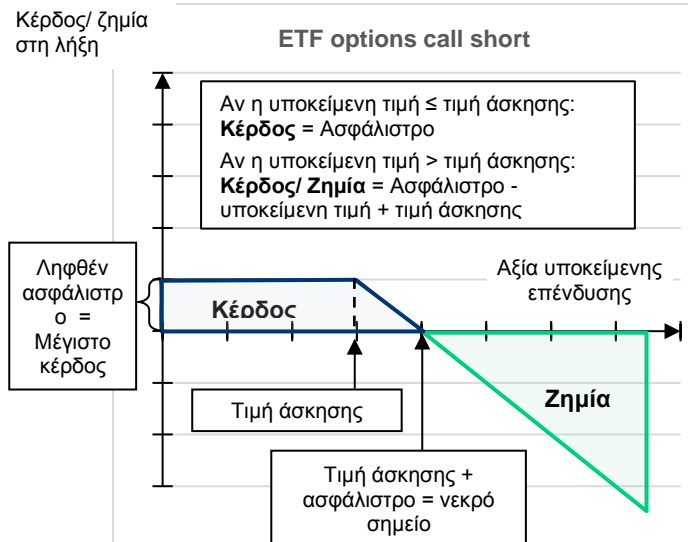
Κέρδος/ ζημία στη λήξη

ETF options call short

Αν η υποκείμενη τιμή ≤ τιμή άσκησης:
**Κέρδος** = Ασφάλιστρο
Αν η υποκείμενη τιμή > τιμή άσκησης:
**Κέρδος/ Ζημία** = Ασφάλιστρο - υποκείμενη τιμή + τιμή άσκησης

Ληφθέν ασφάλιστρο = Μέγιστο κέρδος

Κέρδος

Αξία υποκείμενης επένδυσης

Τιμή άσκησης

Ζημία

Τιμή άσκησης + ασφάλιστρο = νεκρό σημείο